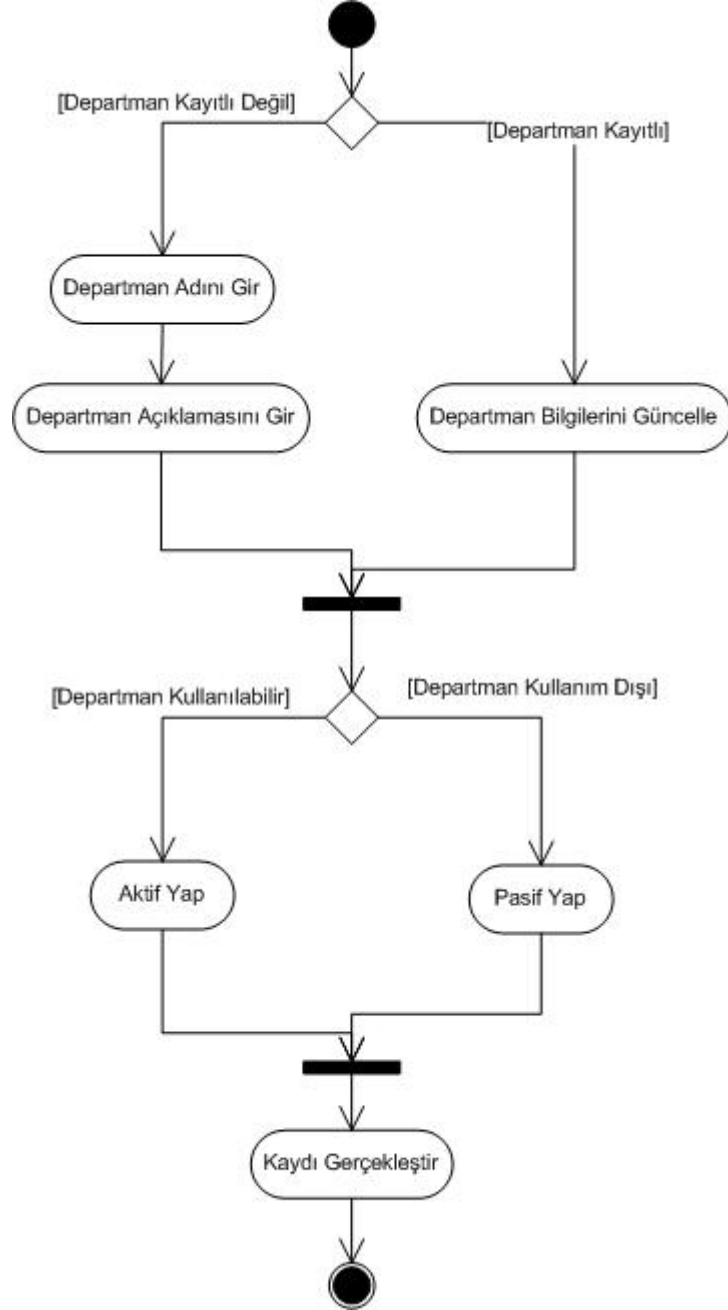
[Departman Kayıtlı Değil]

[Departman Kayıtlı]

Departman Adını Gir

Departman Açıklamasını Gir

Departman Bilgilerini Güncelle

[Departman Kullanılabilir]

[Departman Kullanım Dışı]

Aktif Yap

Pasif Yap

Kaydı Gerçekleştir